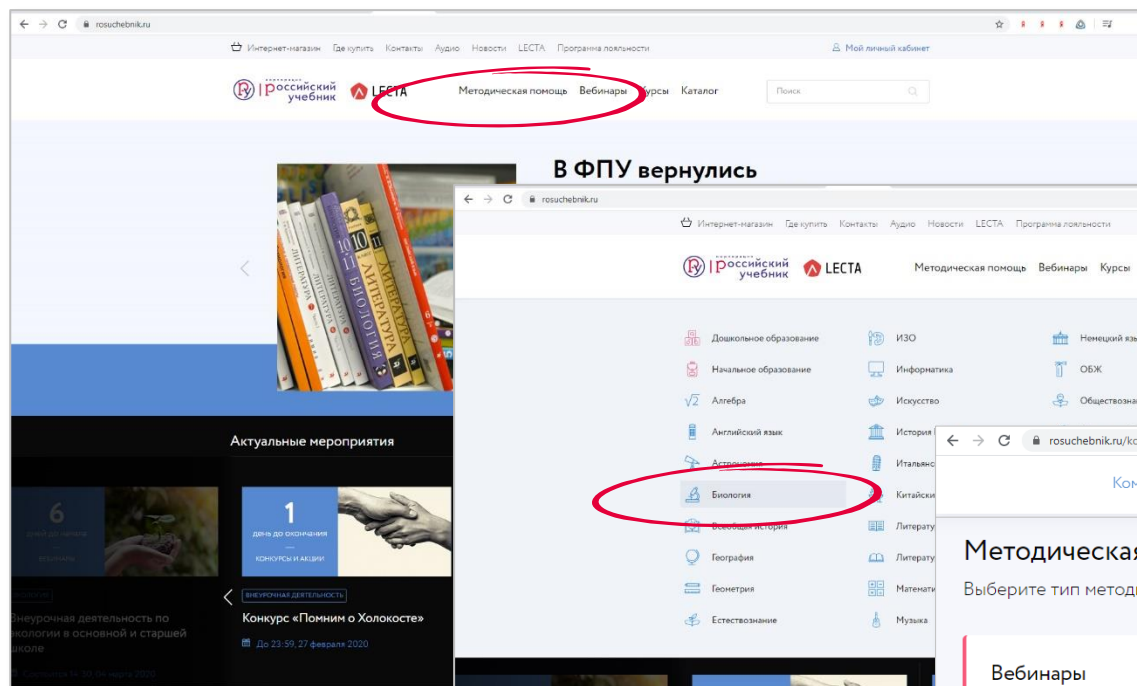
rosuchebnik.ru

Интернет-магазин Где купить Контакты Аудио Новости LECTA Программа лояльности

Мой личный кабинет

Российский учебник LECTA

Методическая помощь Вебинары Курсы Каталог

Поиск

В ФПУ вернулись

Актуальные мероприятия

6

1
день до окончания
КОНКУРСЫ И АКЦИИ

Внеурочная деятельность по экологии в основной и старшей школе

ВНЕУРОЧНАЯ ДЕЯТЕЛЬНОСТЬ

Конкурс «Помним о Холокосте»

До 23:59, 27 февраля 2020

rosuchebnik.ru

Интернет-магазин Где купить Контакты Аудио Новости LECTA Программа лояльности

Российский учебник LECTA

Методическая помощь Вебинары Курсы

Дошкольное образование
Начальное образование
Алгебра
Английский язык
Астрономия
Биология
Всеобщая история
География
Геометрия
Естествознание

ИЗО
Информатика
Искусство
История
Итальянс
Китайски
Литерату
Литерату
Математи
Музыка

Немецкий яз
ОБЖ
Обществозна

rosuchebnik.ru/ko

Ком

Методическая

Выберите тип методи

Вебинары